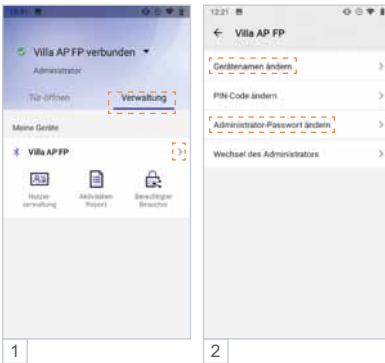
Villa AP FP verbunden ▾
Administrator
Tür öffnen
Verwaltung
Meine Geräte
Villa AP FP
Nutzer verwaltung
Aktivitäten Report
Berechtigter Besucher
1

12:21
← Villa AP FP
Gerätenamen ändern
PIN-Code ändern
Administrator-Passwort ändern
Wechsel des Administrators
2